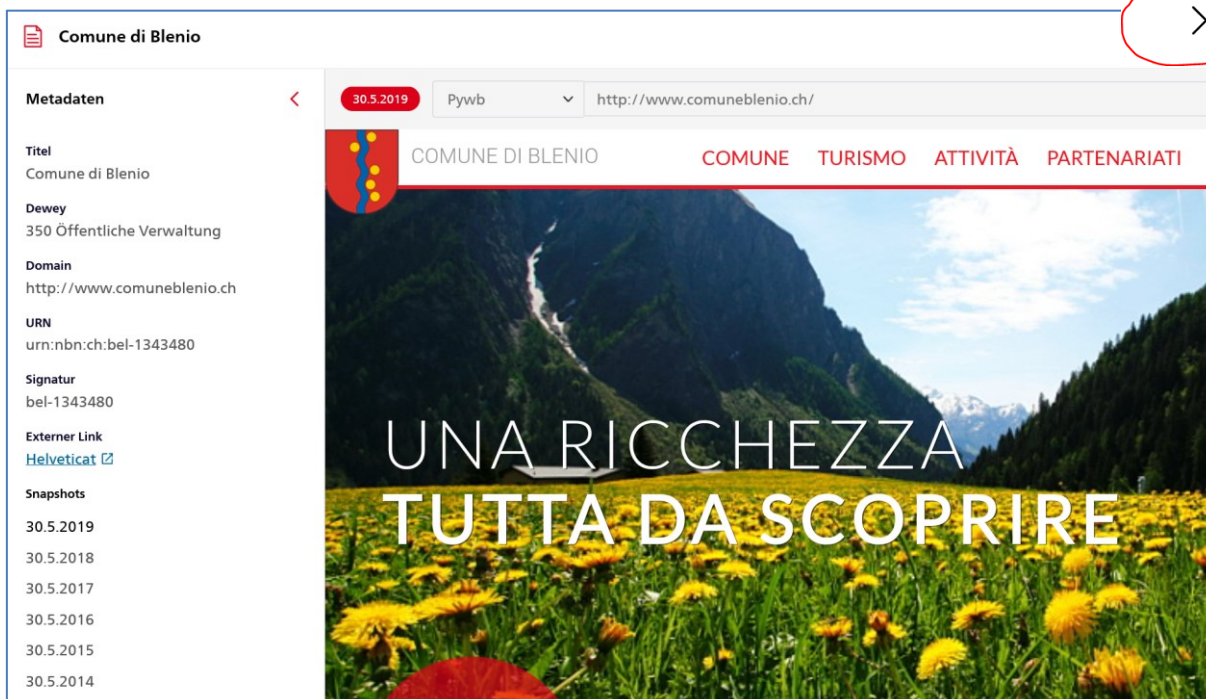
Comune di Blenio

Metadaten

Titel
Comune di Blenio

Dewey
350 Öffentliche Verwaltung

Domain
http://www.comuneblenio.ch

URN
urn:nbn:ch:bel-1343480

Signatur
bel-1343480

Externer Link
Helveticat

Snapshots
30.5.2019
30.5.2018
30.5.2017
30.5.2016
30.5.2015
30.5.2014

30.5.2019 Pywb http://www.comuneblenio.ch/

COMUNE DI BLENIO COMUNE TURISMO ATTIVITÀ PARTENARIATI

UNA RICCHEZZA
TUTTA DA SCOPRIRE